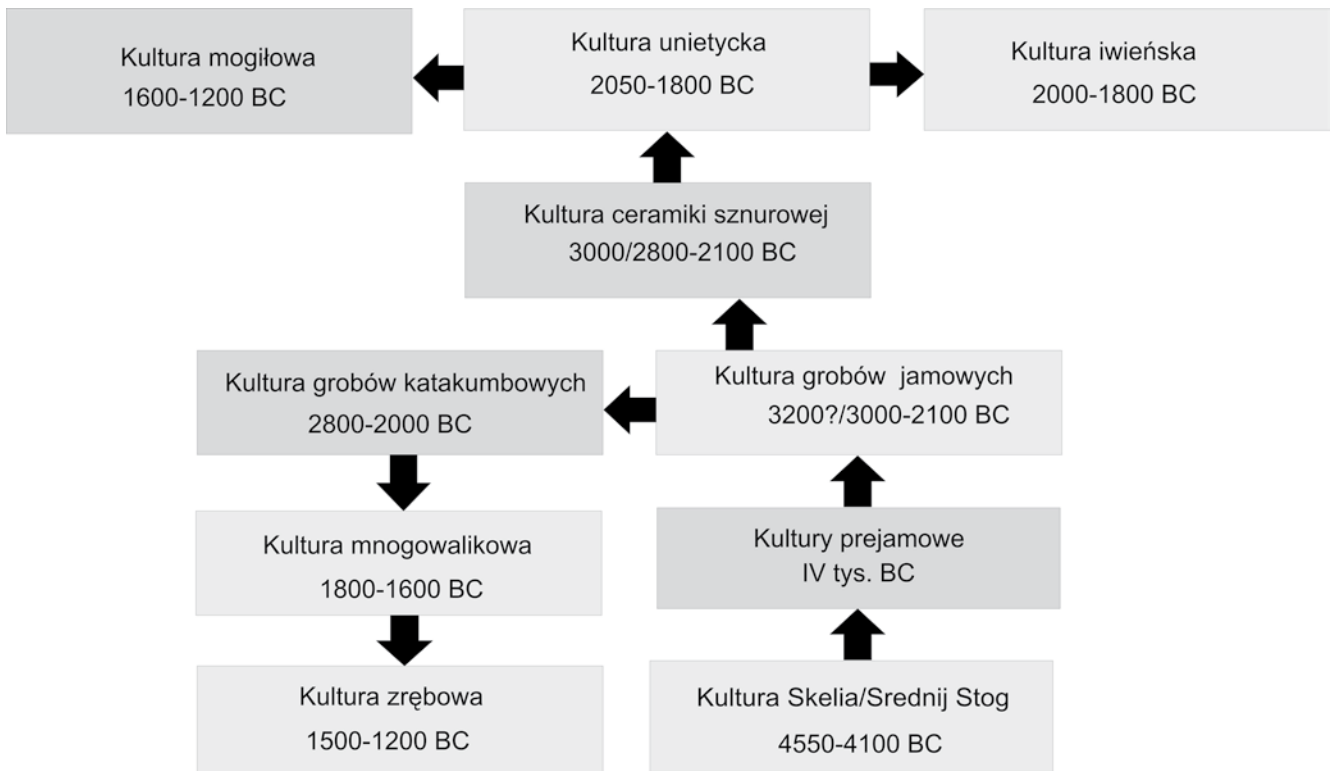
Kultura mogiłowa
1600-1200 BC

Kultura unietycka
2050-1800 BC

Kultura iwieńska
2000-1800 BC

Kultura ceramiki sznurowej
3000/2800-2100 BC

Kultura grobów katakumbowych
2800-2000 BC

Kultura grobów jamowych
3200?/3000-2100 BC

Kultura mnogowalikowa
1800-1600 BC

Kultury prejamowe
IV tys. BC

Kultura zrębowa
1500-1200 BC

Kultura Skelia/Srednij Stog
4550-4100 BC